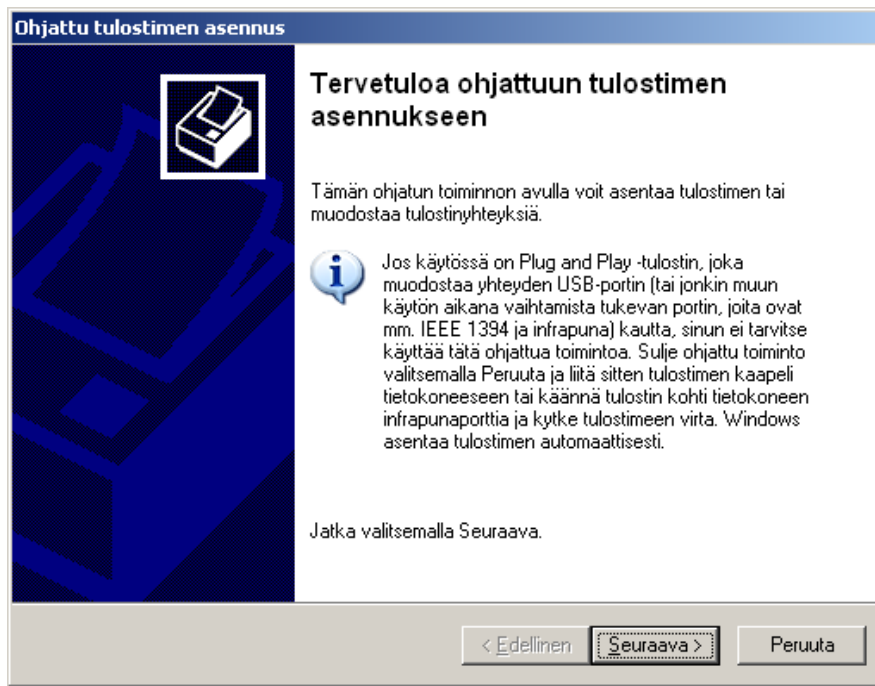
Ohjattu tulostimen asennus

Tervetuloa ohjattuun tulostimen asennukseen

Tämän ohjatun toiminnon avulla voit asentaa tulostimen tai muodostaa tulostinyhteyksiä.

Jos käytössä on Plug and Play -tulostin, joka muodostaa yhteyden USB-portin (tai jonkin muun käytön aikana vaihtamista tukevan portin, joita ovat mm. IEEE 1394 ja infrapuna) kautta, sinun ei tarvitse käyttää tätä ohjattua toimintoa. Sulje ohjattu toiminto valitsemalla Peruuta ja liitä sitten tulostimen kaapeli tietokoneeseen tai käännä tulostin kohti tietokoneen infrapunaporttia ja kytke tulostimeen virta. Windows asentaa tulostimen automaattisesti.

Jatka valitsemalla Seuraava.

< Edellinen Seuraava > Peruuta